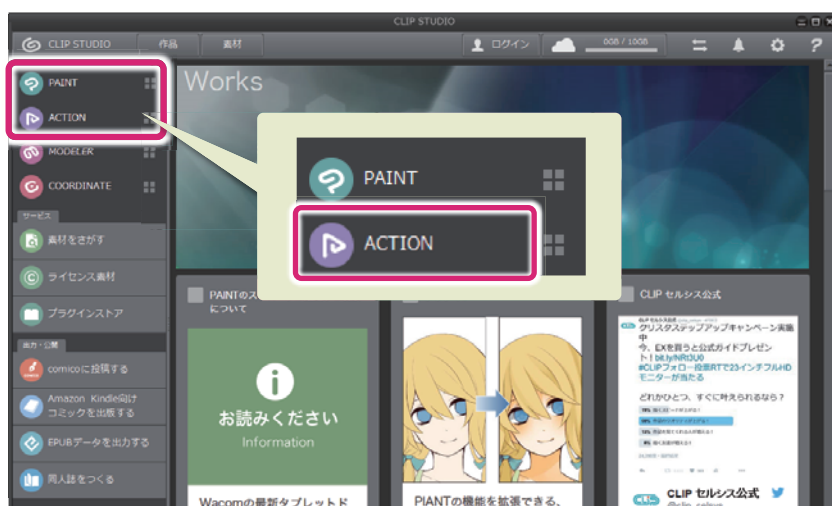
CLIP STUDIO

CLIP STUDIO 作品 素材 ログイン 008 / 1008 ?

PAINT
ACTION
MODELER
COORDINATE

サービス
素材をさがす
ライセンス素材
プラグインストア

出力・公開
comicoに投稿する
Amazon Kindle向け コミックを出版する
EPUBデータを出力する
同人誌をつくる

Works

PAINT
ACTION

PAINTの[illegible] について

お読みください
Information

Wacomの最新タブレットド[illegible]

PIANTの機能を拡張できる、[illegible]

CLIP セルシス公式

クリスタステップアップキャンペーン実施中
今、EXを買うと公式ガイドプレゼント！bit.ly/NRl3U0
#CLIPフォロー抽選RTで23インチフルHDモニターが当たる

どれかひとつ、すぐに叶えられるなら？

CLIP セルシス公式
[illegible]